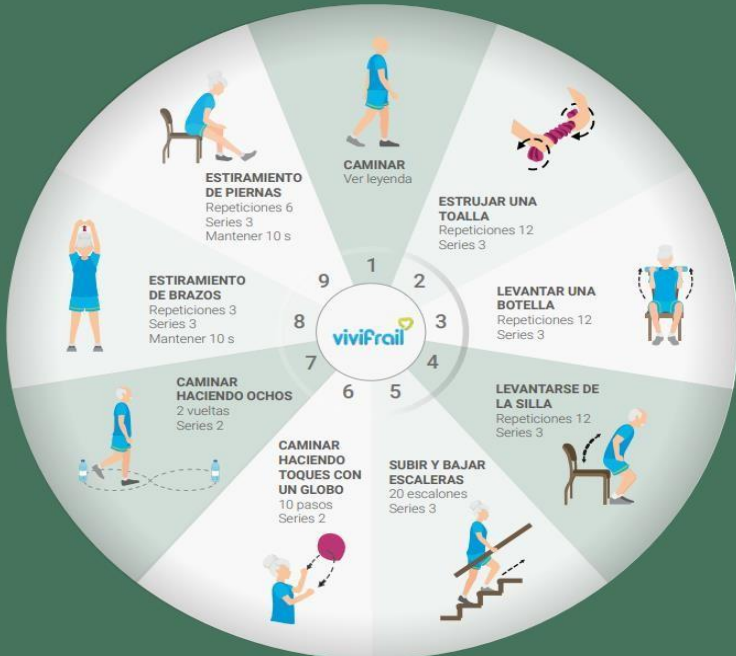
CAMINAR
Ver leyenda

ESTRUJAR UNA TOALLA
Repeticiones 12
Series 3

LEVANTAR UNA BOTELLA
Repeticiones 12
Series 3

LEVANTARSE DE LA SILLA
Repeticiones 12
Series 3

SUBIR Y BAJAR ESCALERAS
20 escalones
Series 3

CAMINAR HACIENDO TOQUES CON UN GLOBO
10 pasos
Series 2

CAMINAR HACIENDO OCHOS
2 vueltas
Series 2

ESTIRAMIENTO DE BRAZOS
Repeticiones 3
Series 3
Mantener 10 s

ESTIRAMIENTO DE PIERNAS
Repeticiones 6
Series 3
Mantener 10 s

1 2 3 4 5 6 7 8 9

vivifrail